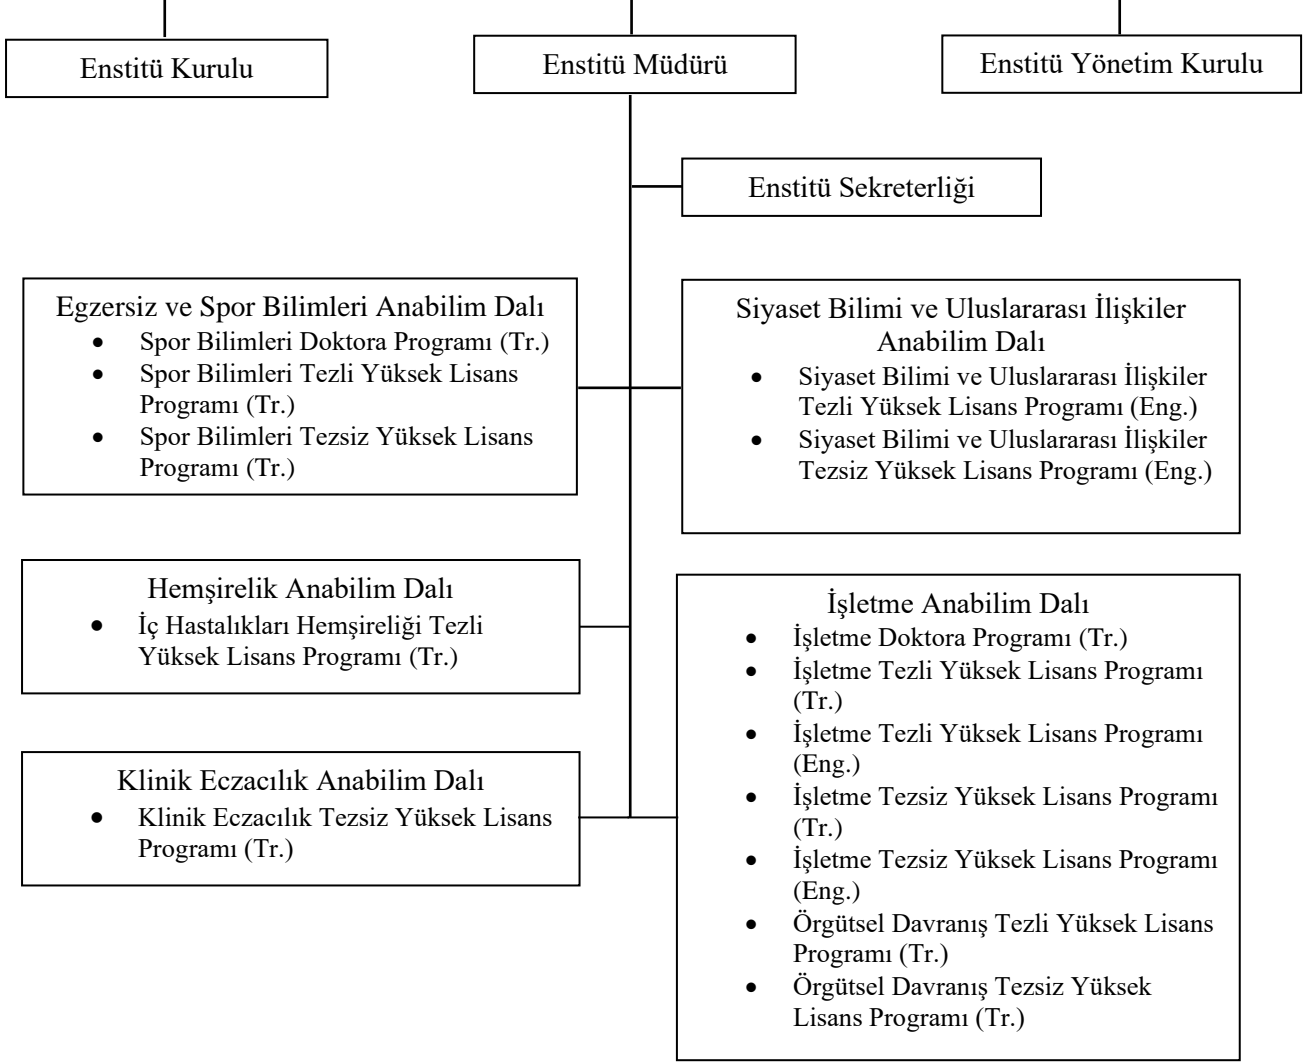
Enstitü Kurulu

Enstitü Müdürü

Enstitü Yönetim Kurulu

Enstitü Sekreterliği

Egzersiz ve Spor Bilimleri Anabilim Dalı
- Spor Bilimleri Doktora Programı (Tr.)
- Spor Bilimleri Tezli Yüksek Lisans Programı (Tr.)
- Spor Bilimleri Tezsiz Yüksek Lisans Programı (Tr.)

Siyaset Bilimi ve Uluslararası İlişkiler Anabilim Dalı
- Siyaset Bilimi ve Uluslararası İlişkiler Tezli Yüksek Lisans Programı (Eng.)
- Siyaset Bilimi ve Uluslararası İlişkiler Tezsiz Yüksek Lisans Programı (Eng.)

Hemşirelik Anabilim Dalı
- İç Hastalıkları Hemşireliği Tezli Yüksek Lisans Programı (Tr.)

İşletme Anabilim Dalı
- İşletme Doktora Programı (Tr.)
- İşletme Tezli Yüksek Lisans Programı (Tr.)
- İşletme Tezli Yüksek Lisans Programı (Eng.)
- İşletme Tezsiz Yüksek Lisans Programı (Tr.)
- İşletme Tezsiz Yüksek Lisans Programı (Eng.)
- Örgütsel Davranış Tezli Yüksek Lisans Programı (Tr.)
- Örgütsel Davranış Tezsiz Yüksek Lisans Programı (Tr.)

Klinik Eczacılık Anabilim Dalı
- Klinik Eczacılık Tezsiz Yüksek Lisans Programı (Tr.)